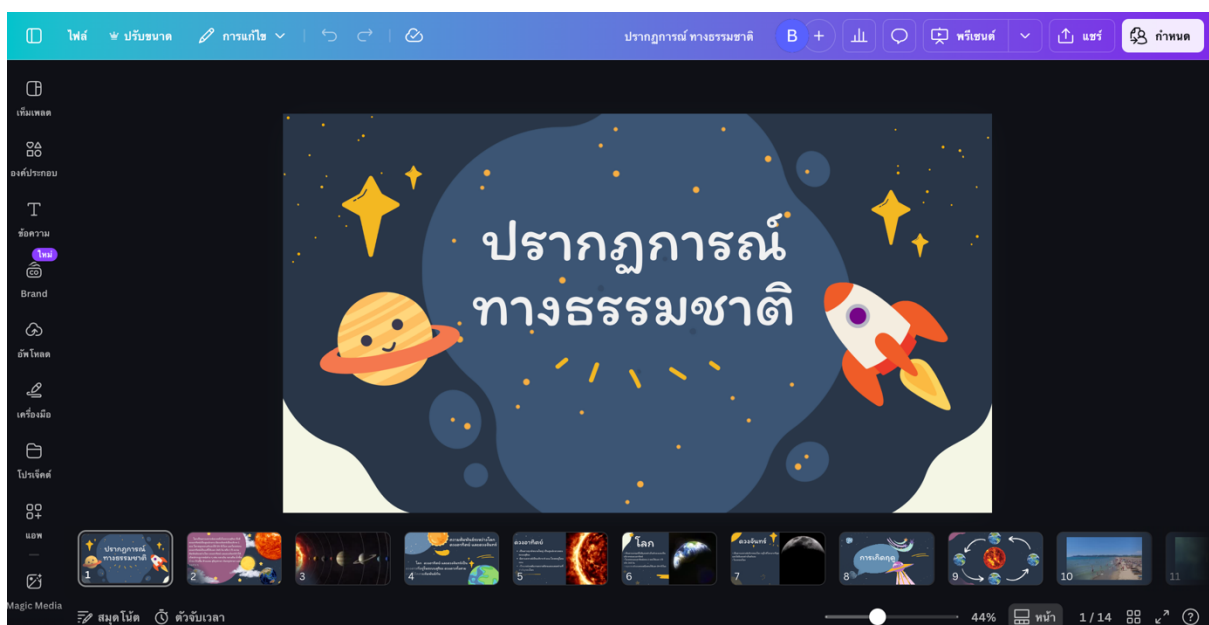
ไฟล์ ปรับขนาด การแก้ไข ปรากฏการณ์ ทางธรรมชาติ B + พรีเซนต์ แชร์ กำหนด

เท็มเพลต
องค์ประกอบ
ข้อความ
ใหม่
Brand
อัพโหลด
เครื่องมือ
โปรเจ็คต์
แอพ
Magic Media

ปรากฏการณ์ ทางธรรมชาติ

ปรากฏการณ์ ทางธรรมชาติ 1
2
3
4
ดวงอาทิตย์ 5
โลก 6
ดวงจันทร์ 7
การเกิดฤดู 8
9
10
11

สมุดโน้ต ตัวจับเวลา 44% หน้า 1 / 14 ?